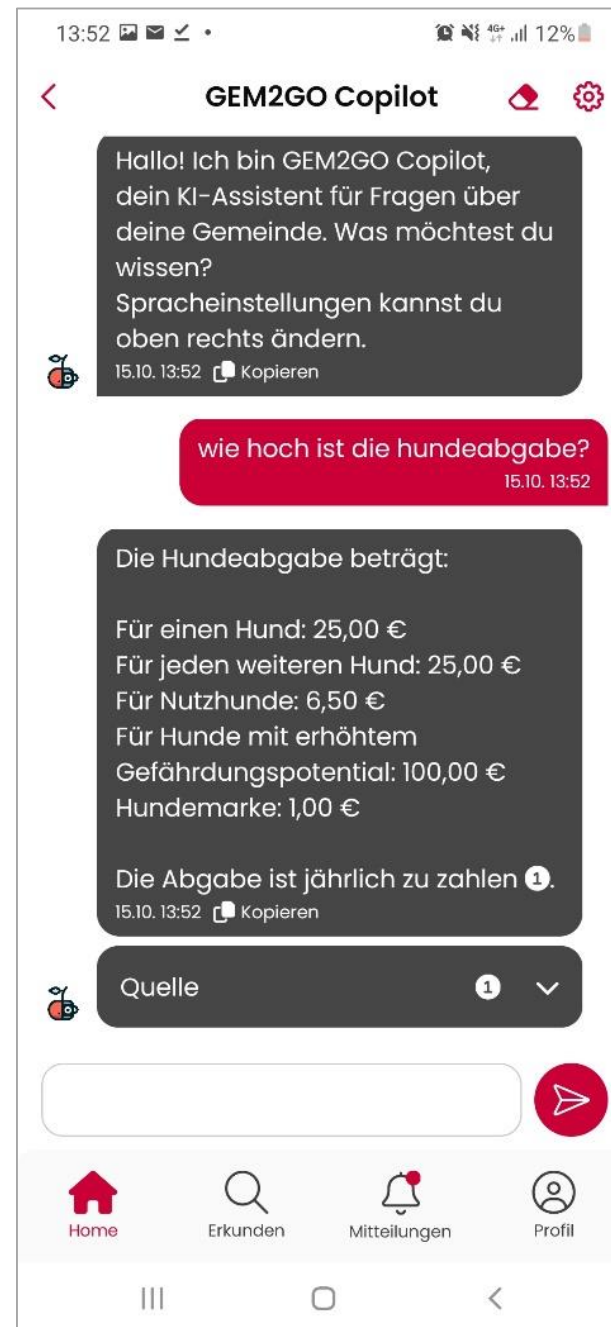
13:52 • 12%

GEM2GO Copilot

Hallo! Ich bin GEM2GO Copilot, dein KI-Assistent für Fragen über deine Gemeinde. Was möchtest du wissen?
Spracheinstellungen kannst du oben rechts ändern.
15.10. 13:52 Kopieren

wie hoch ist die hundeabgabe?
15.10. 13:52

Die Hundeabgabe beträgt:

Für einen Hund: 25,00 €
Für jeden weiteren Hund: 25,00 €
Für Nutzhunde: 6,50 €
Für Hunde mit erhöhtem Gefährdungspotential: 100,00 €
Hundemarke: 1,00 €

Die Abgabe ist jährlich zu zahlen 1.
15.10. 13:52 Kopieren

Quelle 1

Home
Erkunden
Mitteilungen
Profil